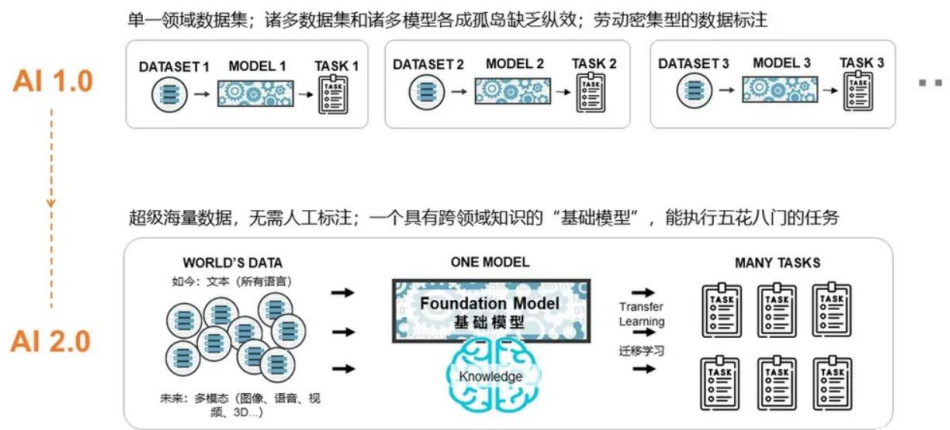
单一领域数据集；诸多数据集和诸多模型各成孤岛缺乏纵效；劳动密集型的数据标注

AI 1.0

DATASET 1 MODEL 1 TASK 1
TASK

DATASET 2 MODEL 2 TASK 2
TASK

DATASET 3 MODEL 3 TASK 3
TASK

超级海量数据，无需人工标注；一个具有跨领域知识的“基础模型”，能执行五花八门的任务

AI 2.0

WORLD'S DATA
如今：文本（所有语言）

未来：多模态（图像、语音、视频、3D...）

ONE MODEL
Foundation Model
基础模型

Knowledge

Transfer Learning
迁移学习

MANY TASKS
TASK TASK TASK
TASK TASK TASK